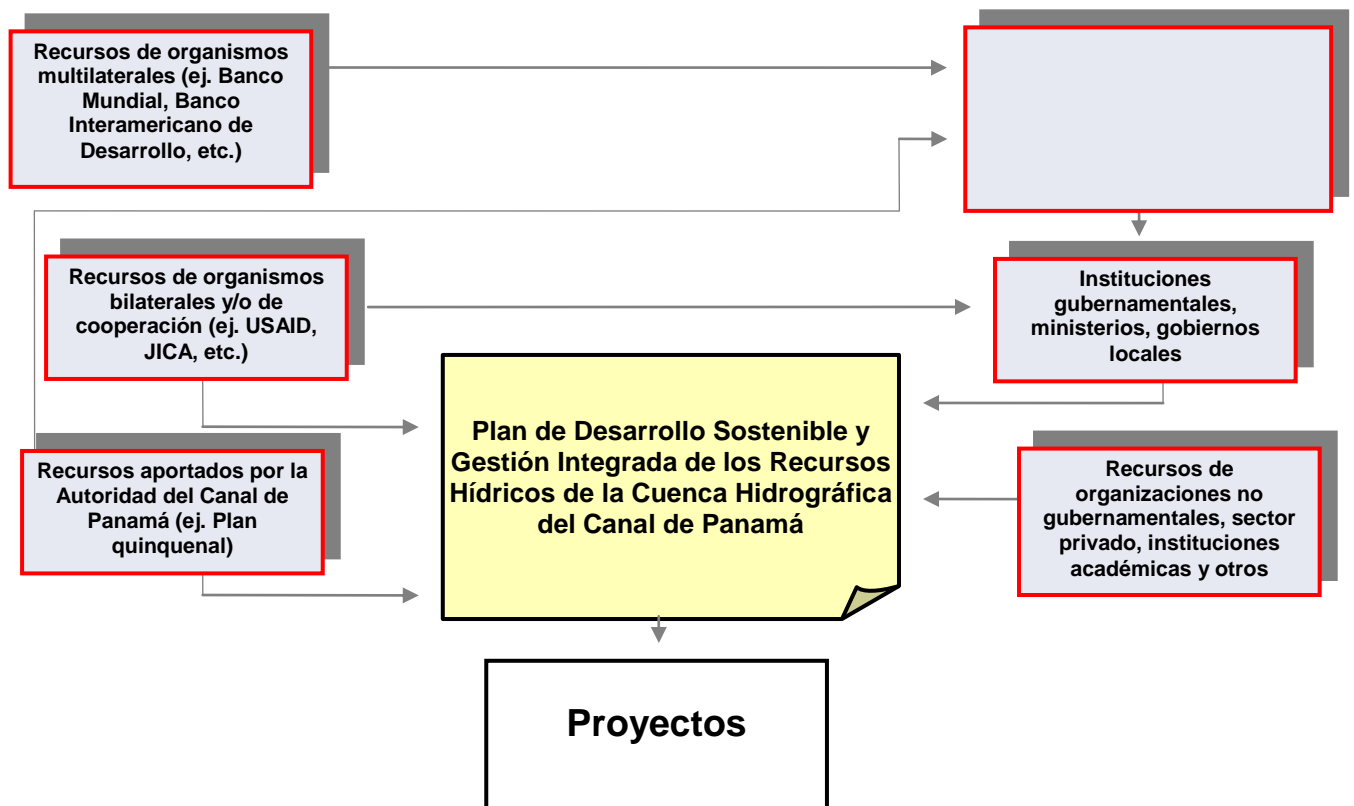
Recursos de organismos multilaterales (ej. Banco Mundial, Banco Interamericano de Desarrollo, etc.)

Recursos de organismos bilaterales y/o de cooperación (ej. USAID, JICA, etc.)

Instituciones gubernamentales, ministerios, gobiernos locales

Recursos aportados por la Autoridad del Canal de Panamá (ej. Plan quinquenal)

Plan de Desarrollo Sostenible y Gestión Integrada de los Recursos Hídricos de la Cuenca Hidrográfica del Canal de Panamá

Recursos de organizaciones no gubernamentales, sector privado, instituciones académicas y otros

Proyectos